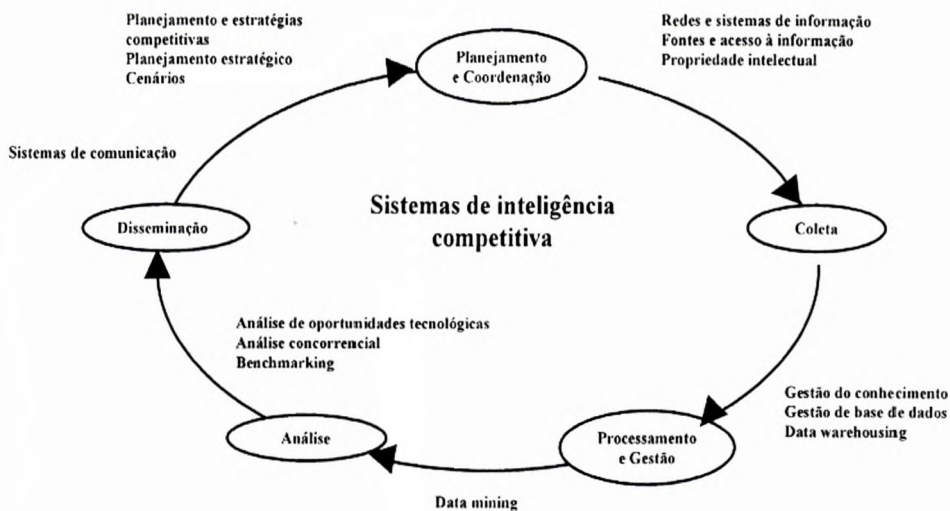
Planejamento e estratégias competitivas
Planejamento estratégico
Cenários

Planejamento e Coordenação

Redes e sistemas de informação
Fontes e acesso à informação
Propriedade intelectual

Sistemas de comunicação

Disseminação

Sistemas de inteligência competitiva

Coleta

Análise de oportunidades tecnológicas
Análise concorrencial
Benchmarking

Gestão do conhecimento
Gestão de base de dados
Data warehousing

Análise

Processamento e Gestão

Data mining